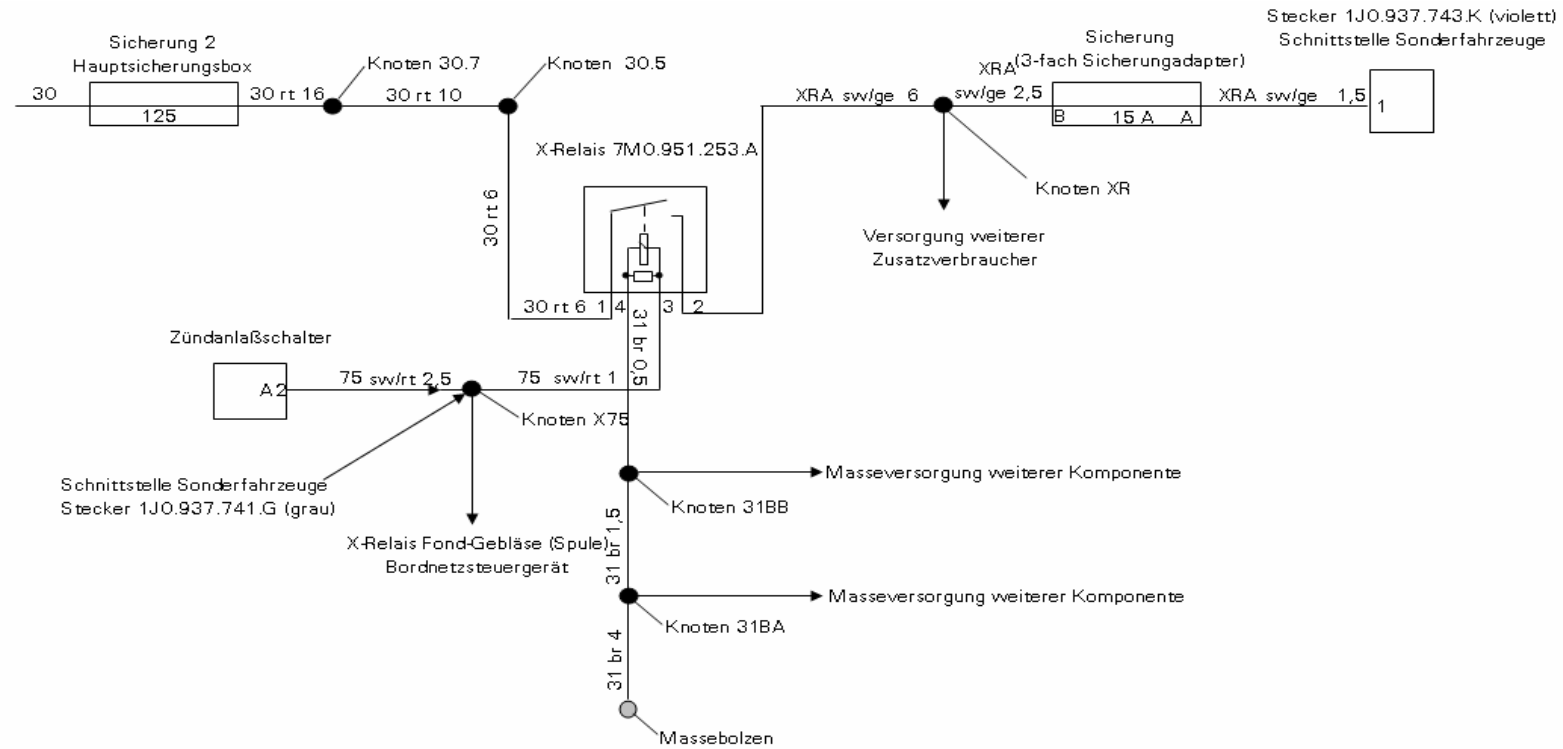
Stecker 1J0.937.743.K (violett)
Schnittstelle Sonderfahrzeuge

Sicherung 2
Hauptsicherungsbox

30
125
30 rt 16
Knoten 30.7
30 rt 10
Knoten 30.5

XRA sw/ge 6
XRA
sw/ge 2,5
Sicherung
(3-fach Sicherungadapter)
B
15 A
A
XRA sw/ge 1,5
1

X-Relais 7M0.951.253.A

30 rt 6

Knoten XR

Versorgung weiterer
Zusatzverbraucher

30 rt 6 1
4
3
2
31 br 0,5

Zündanlaßschalter

A2
75 sw/rt 2,5
75 sw/rt 1
Knoten X75

Schnittstelle Sonderfahrzeuge
Stecker 1J0.937.741.G (grau)

X-Relais Fond-Gebläse (Spule)
Bordnetzsteuergerät

Masseversorgung weiterer Komponente
Knoten 31BB
31 br 1,5
Masseversorgung weiterer Komponente
Knoten 31BA
31 br 4
Massebolzen